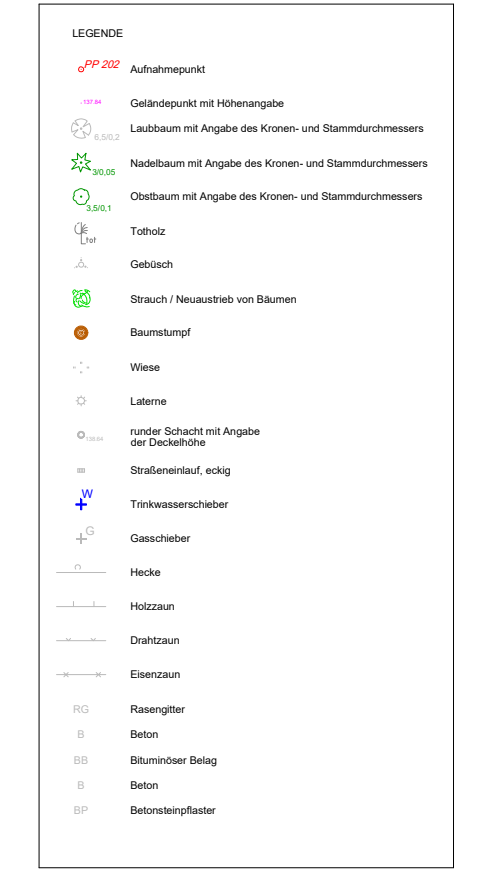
LEGENDE

PP 202 Aufnahmepunkt

137.84 Geländepunkt mit Höhenangabe

6,5/0,2 Laubbaum mit Angabe des Kronen- und Stammdurchmessers

3/0,05 Nadelbaum mit Angabe des Kronen- und Stammdurchmessers

3,5/0,1 Obstbaum mit Angabe des Kronen- und Stammdurchmessers

tot Totholz

Gebüsch

Strauch / Neuaustrieb von Bäumen

Baumstumpf

Wiese

Laterne

138.84 runder Schacht mit Angabe der Deckelhöhe

Straßeneinlauf, eckig

W Trinkwasserschieber

G Gasschieber

Hecke

Holzzaun

Drahtzaun

Eisenzaun

RG Rasengitter

B Beton

BB Bituminöser Belag

B Beton

BP Betonsteinpflaster